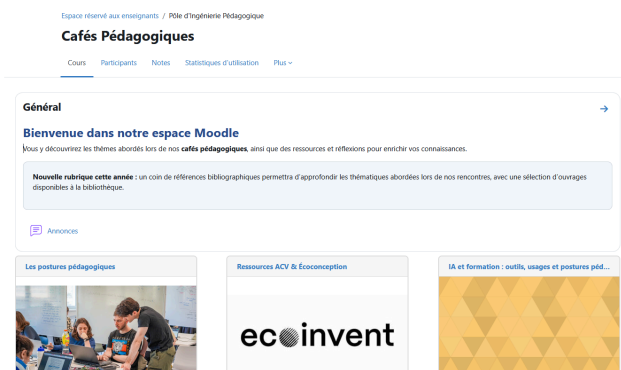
Espace réservé aux enseignants / Pôle d'Ingénierie Pédagogique

Cafés Pédagogiques

Cours Participants Notes Statistiques d'utilisation Plus

Général

Bienvenue dans notre espace Moodle

Vous y découvrirez les thèmes abordés lors de nos **cafés pédagogiques**, ainsi que des ressources et réflexions pour enrichir vos connaissances.

**Nouvelle rubrique cette année :** un coin de références bibliographiques permettra d'approfondir les thématiques abordées lors de nos rencontres, avec une sélection d'ouvrages disponibles à la bibliothèque.

Annonces

Les postures pédagogiques

Ressources ACV & Écoconception

ecoinvent

IA et formation : outils, usages et postures péd...